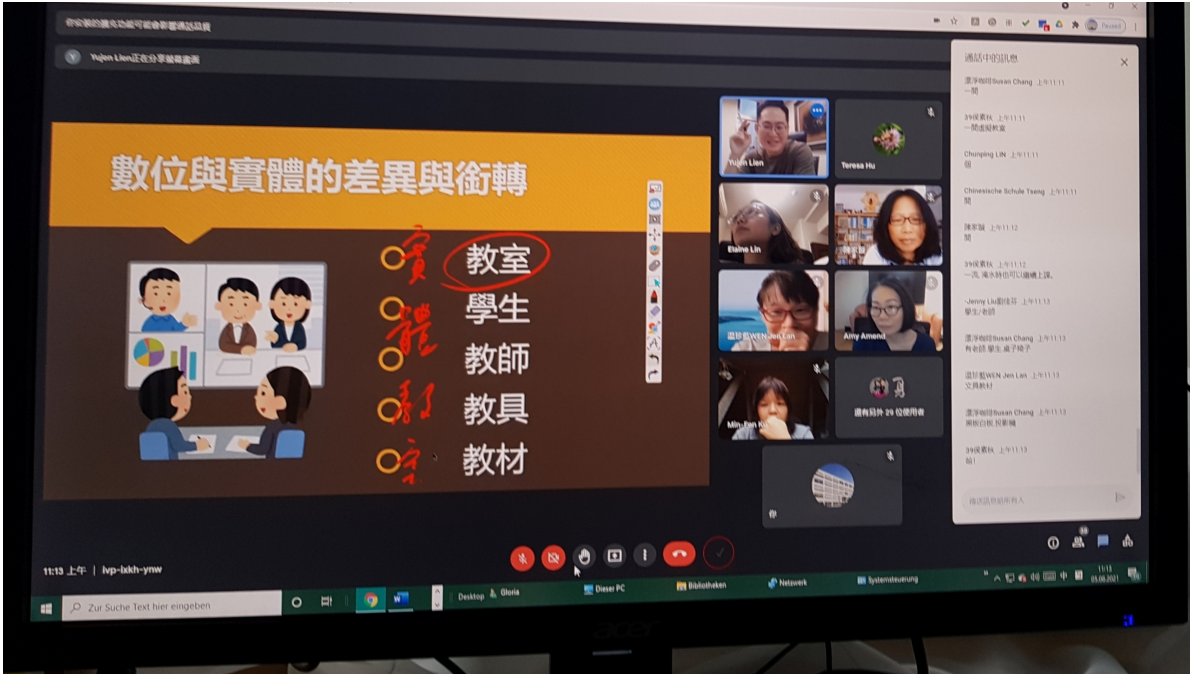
你的麥克風可能會影響通話品質

Yujen Lien正在分享簡報畫面

數位與實體的差異與銜轉

實 教室
體 學生
數 教師
位 教具
? 教材

Yujen Lien
Teresa Hu
Elaine Lin
溫珍莉WEN Jen Lan
Amy Amend
Min-Fen K
還有另外 29 位使用者

通話中的訊息

潔淨咖啡Susan Chang 上午11:11
一間

39侯素秋 上午11:11
一間虛擬教室

Chunping LIN 上午11:11
有

Chinesische Schule Tseng 上午11:11
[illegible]

陳家儀 上午11:12
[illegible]

39侯素秋 上午11:12
一次, 淹水時也可以繼續上課。

-Jenny Liu劉佳芬 上午11:13
學生/老師

潔淨咖啡Susan Chang 上午11:13
有老師 學生 桌子椅子

溫珍莉WEN Jen Lan 上午11:13
文具教材

潔淨咖啡Susan Chang 上午11:13
黑板白板 投影機

39侯素秋 上午11:13
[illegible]

傳送訊息給所有人

11:13 上午 | lvp-ixkh-ynw

Paused

Zur Suche Text hier eingeben
Desktop Gloria Dieser PC Bibliotheken Netzwerk Systemsteuerung
11:13
05.08.2021

acer